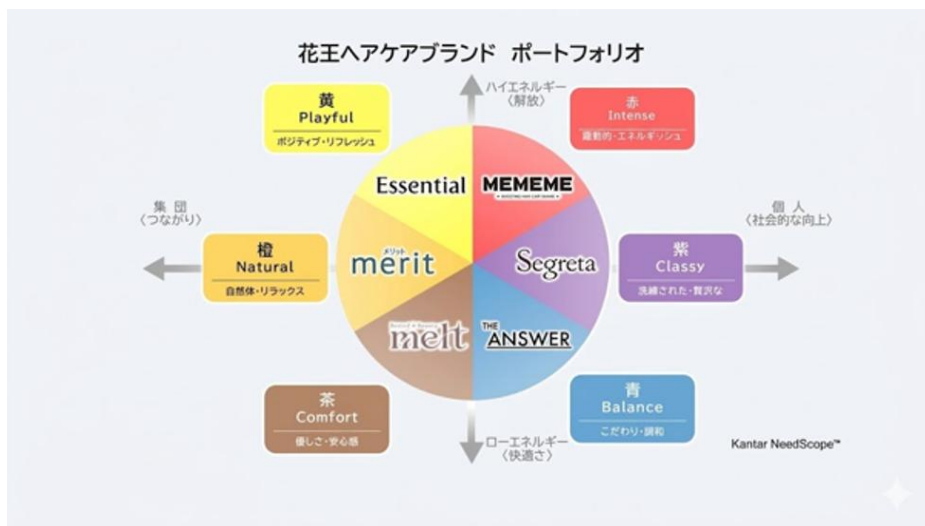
花王ヘアケアブランド　ポートフォリオ

ハイエネルギー
〈解放〉

黄
Playful
ポジティブ・リフレッシュ

赤
Intense
躍動的・エネルギッシュ

集 団
〈つながり〉

個 人
〈社会的な向上〉

橙
Natural
自然体・リラックス

紫
Classy
洗練された・贅沢な

Essential

MEMEME

メリット
merit

Segreta

melt

THE ANSWER

茶
Comfort
優しさ・安心感

青
Balance
こだわり・調和

ローエネルギー
〈快適さ〉

Kantar NeedScope™